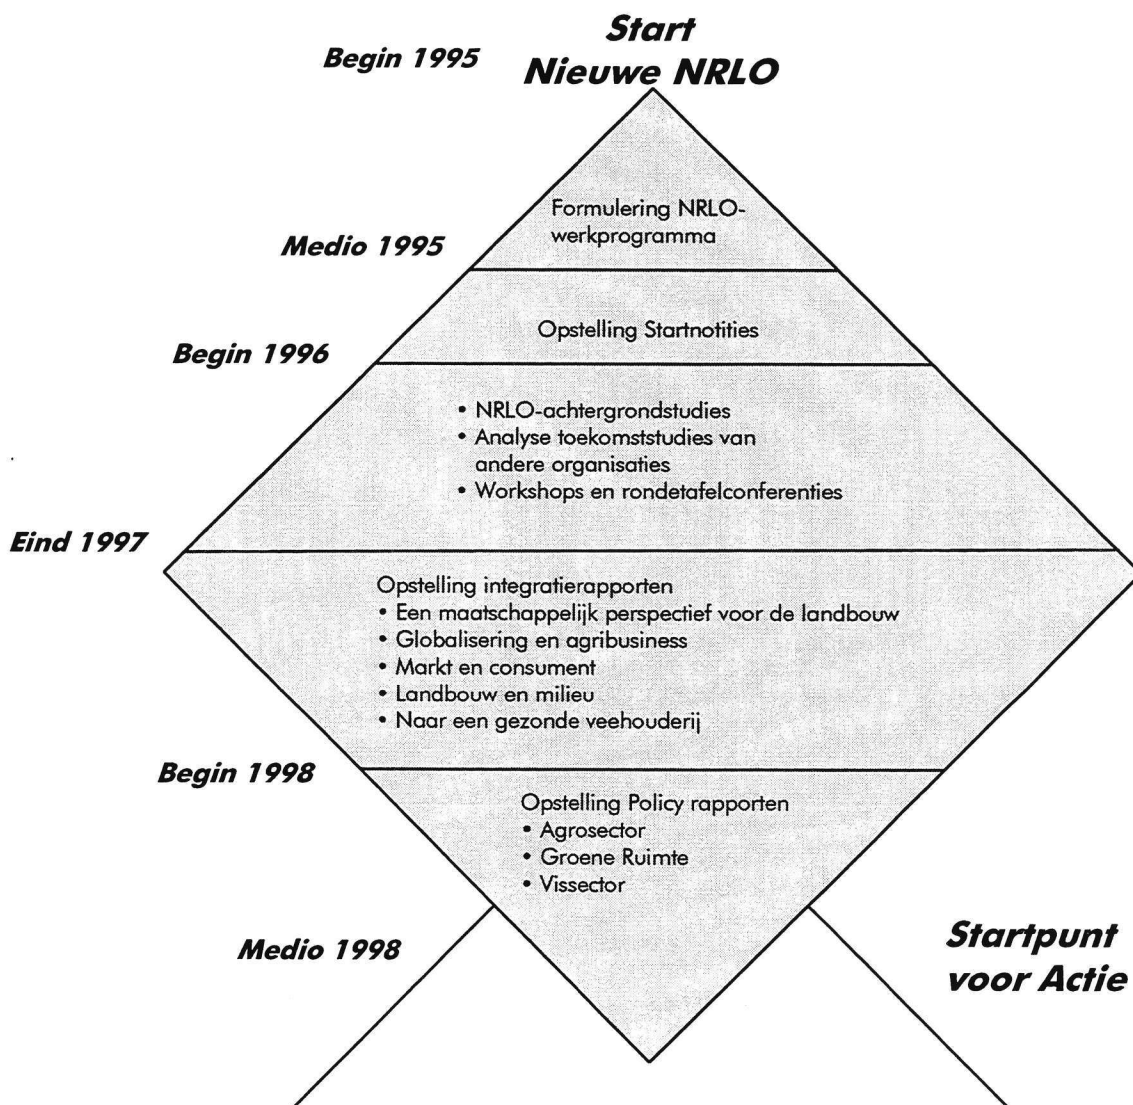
Begin 1995

Start
Nieuwe NRLO

Formulering NRLO-werkprogramma

Medio 1995

Opstelling Startnotities

Begin 1996

• NRLO-achtergrondstudies
• Analyse toekomststudies van andere organisaties
• Workshops en rondetafelconferenties

Eind 1997

Opstelling integratierapporten
• Een maatschappelijk perspectief voor de landbouw
• Globalisering en agribusiness
• Markt en consument
• Landbouw en milieu
• Naar een gezonde veehouderij

Begin 1998

Opstelling Policy rapporten
• Agrosector
• Groene Ruimte
• Vissector

Medio 1998

Startpunt voor Actie